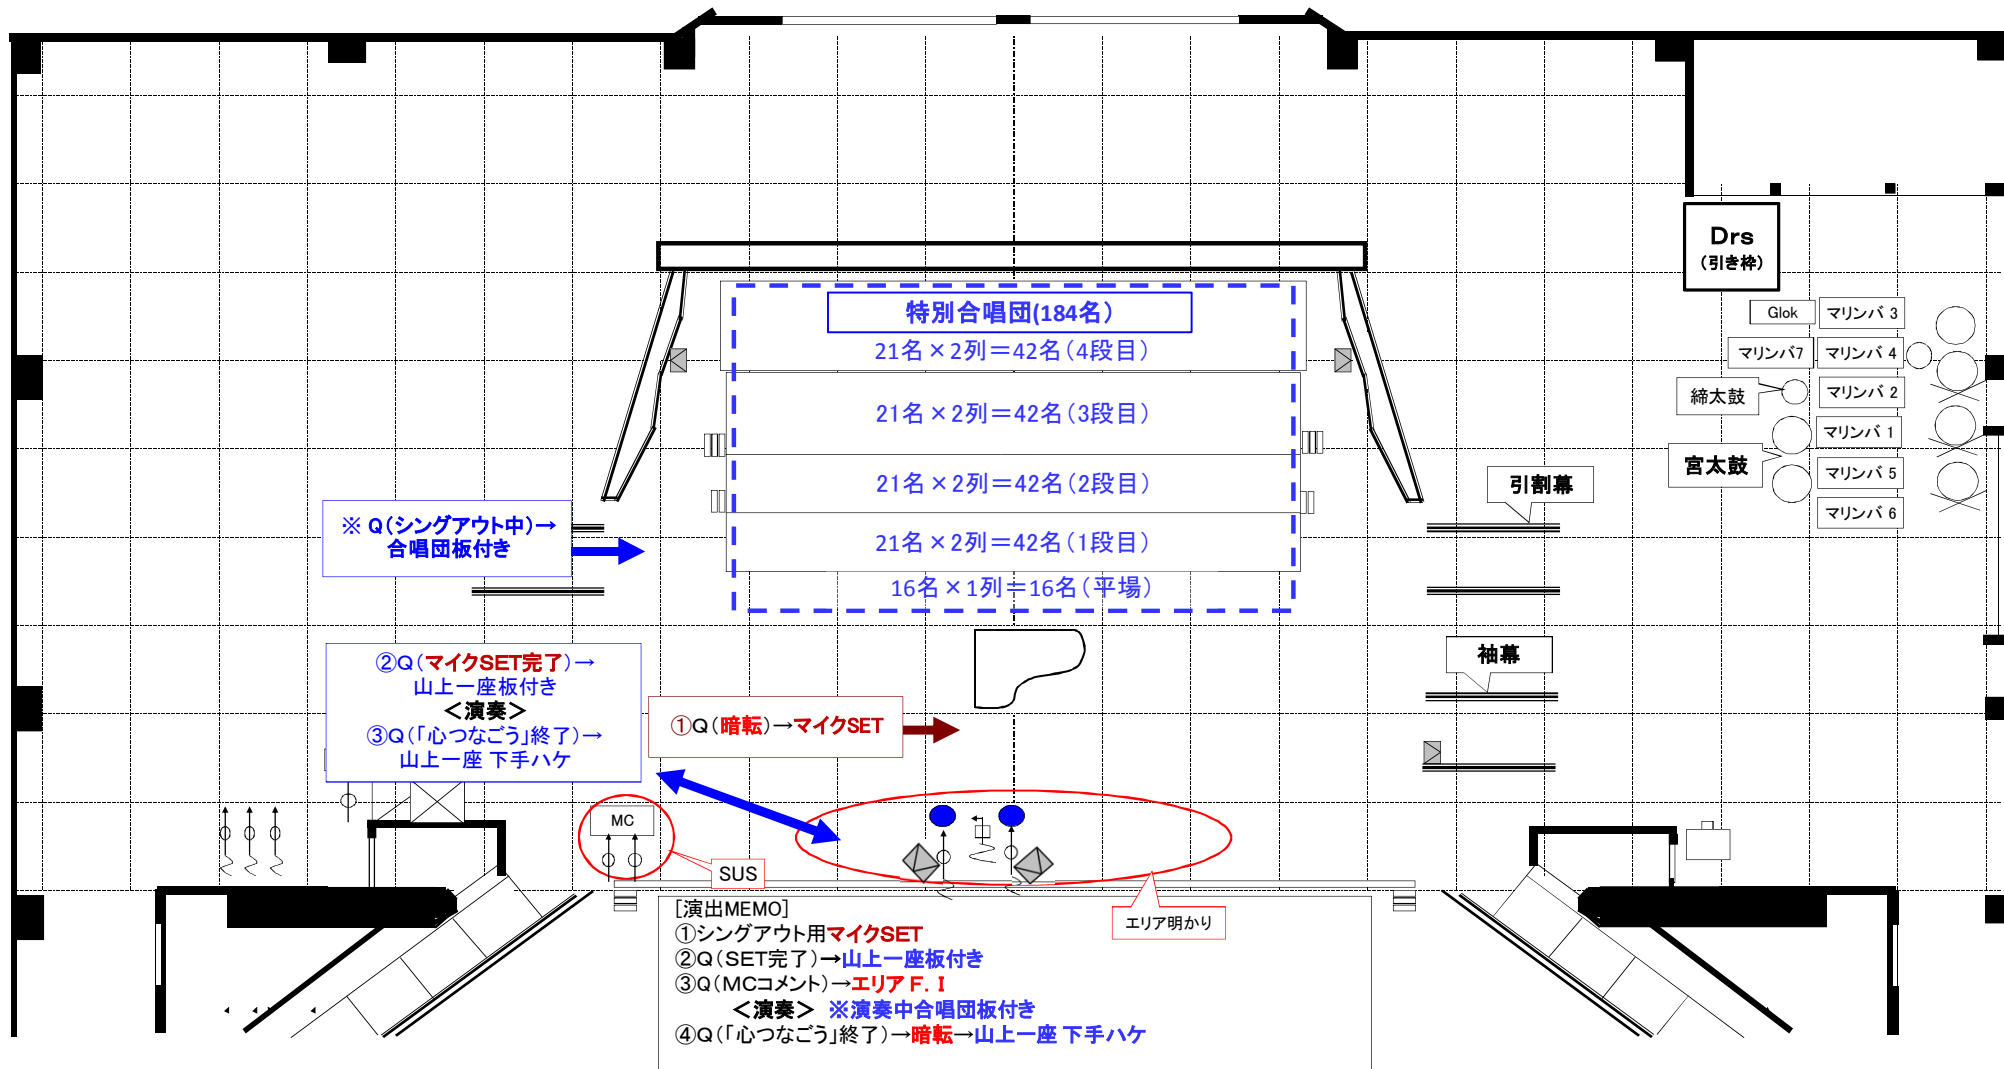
Drs
（引き枠）

Glok
マリンバ 3
マリンバ7
マリンバ 4
締太鼓
マリンバ 2
マリンバ 1
宮太鼓
マリンバ 5
マリンバ 6

特別合唱団(184名）
21名×2列＝42名（4段目）
21名×2列＝42名（3段目）
21名×2列＝42名（2段目）
21名×2列＝42名（1段目）
16名×1列＝16名（平場）

引割幕

※ Q（シングアウト中）→ 合唱団板付き

袖幕

②Q（マイクSET完了）→ 山上一座板付き
＜演奏＞
③Q（「心つなごう」終了）→ 山上一座 下手ハケ

①Q（暗転）→マイクSET

MC
SUS
エリア明かり

[演出MEMO]
①シングアウト用マイクSET
②Q（SET完了）→山上一座板付き
③Q（MCコメント）→エリア F. I
＜演奏＞ ※演奏中合唱団板付き
④Q（「心つなごう」終了）→暗転→山上一座 下手ハケ